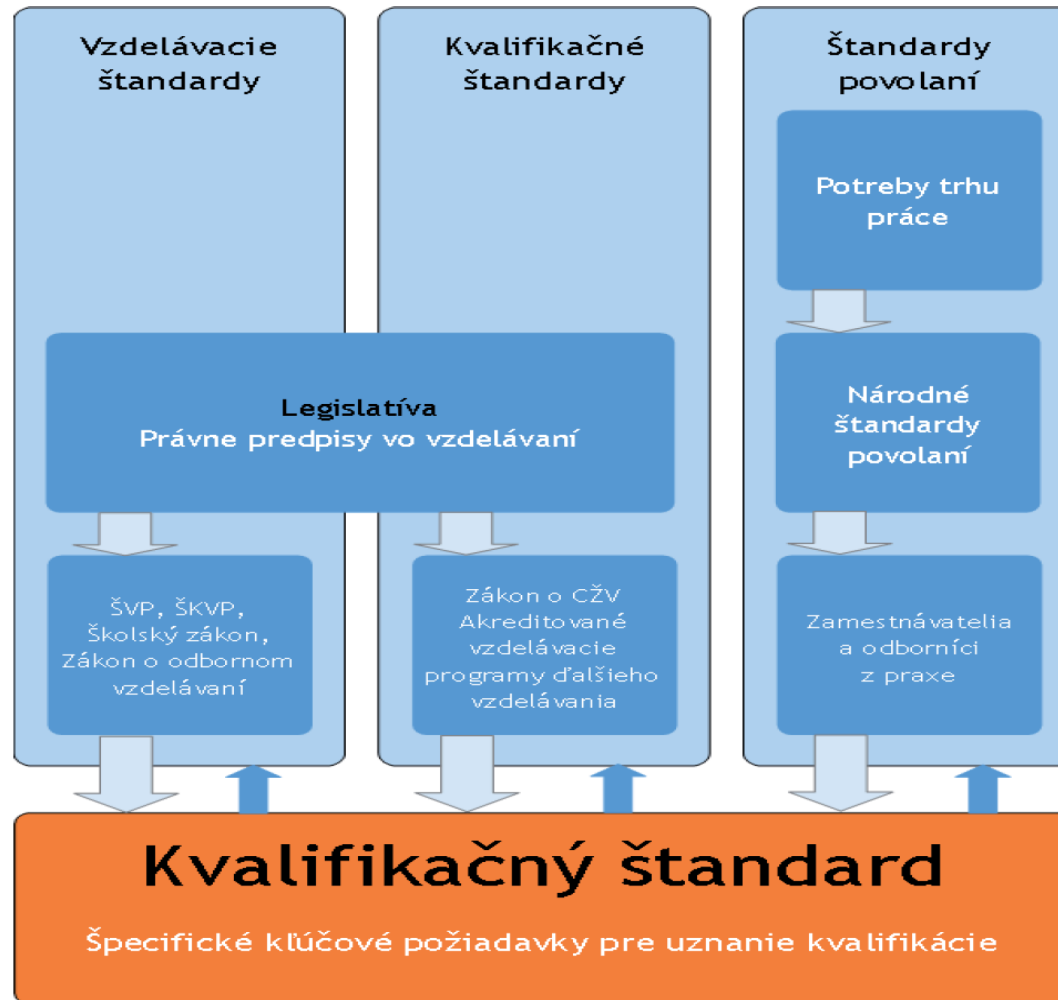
Vzdelávacie štandardy

Kvalifikačné štandardy

Štandardy povolaní

Potreby trhu práce

Legislatíva
Právne predpisy vo vzdelávaní

Národné štandardy povolaní

ŠVP, ŠKVP, Školský zákon, Zákon o odbornom vzdelávaní

Zákon o CŽV Akreditované vzdelávacie programy ďalšieho vzdelávania

Zamestnávatelia a odborníci z praxe

Kvalifikačný štandard

Špecifické kľúčové požiadavky pre uznanie kvalifikácie